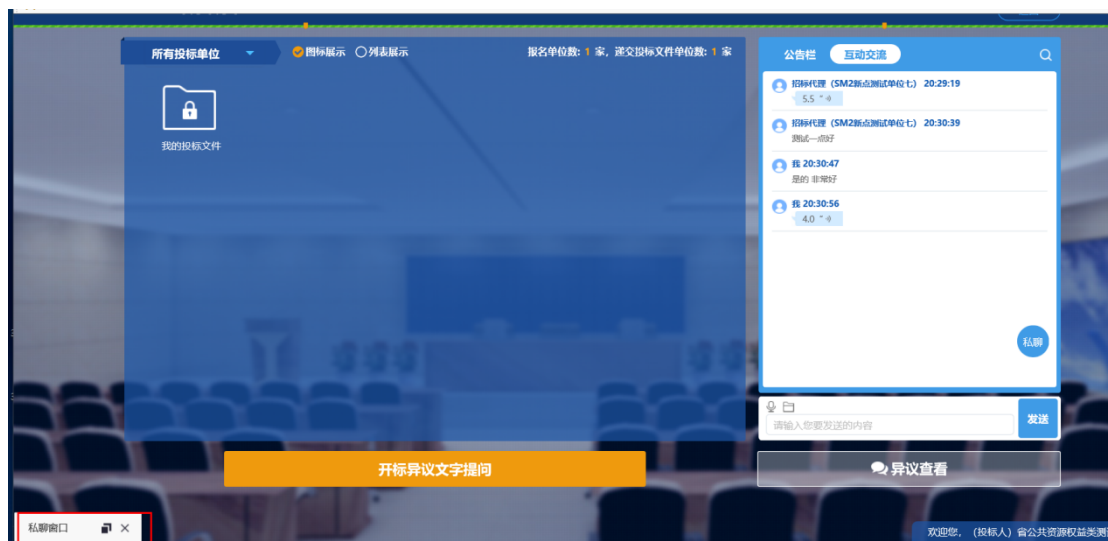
所有投标单位

图标展示 列表展示

报名单位数：1 家，递交投标文件单位数：1 家

我的投标文件

公告栏 互动交流

招标代理（SM2新点测试单位七）20:29:19
5.5 "

招标代理（SM2新点测试单位七）20:30:39
测试一点好

我 20:30:47
是的 非常好

我 20:30:56
4.0 "

私聊

请输入您要发送的内容

发送

开标异议文字提问

异议查看

私聊窗口

欢迎您，（投标人）省公共资源权益类测